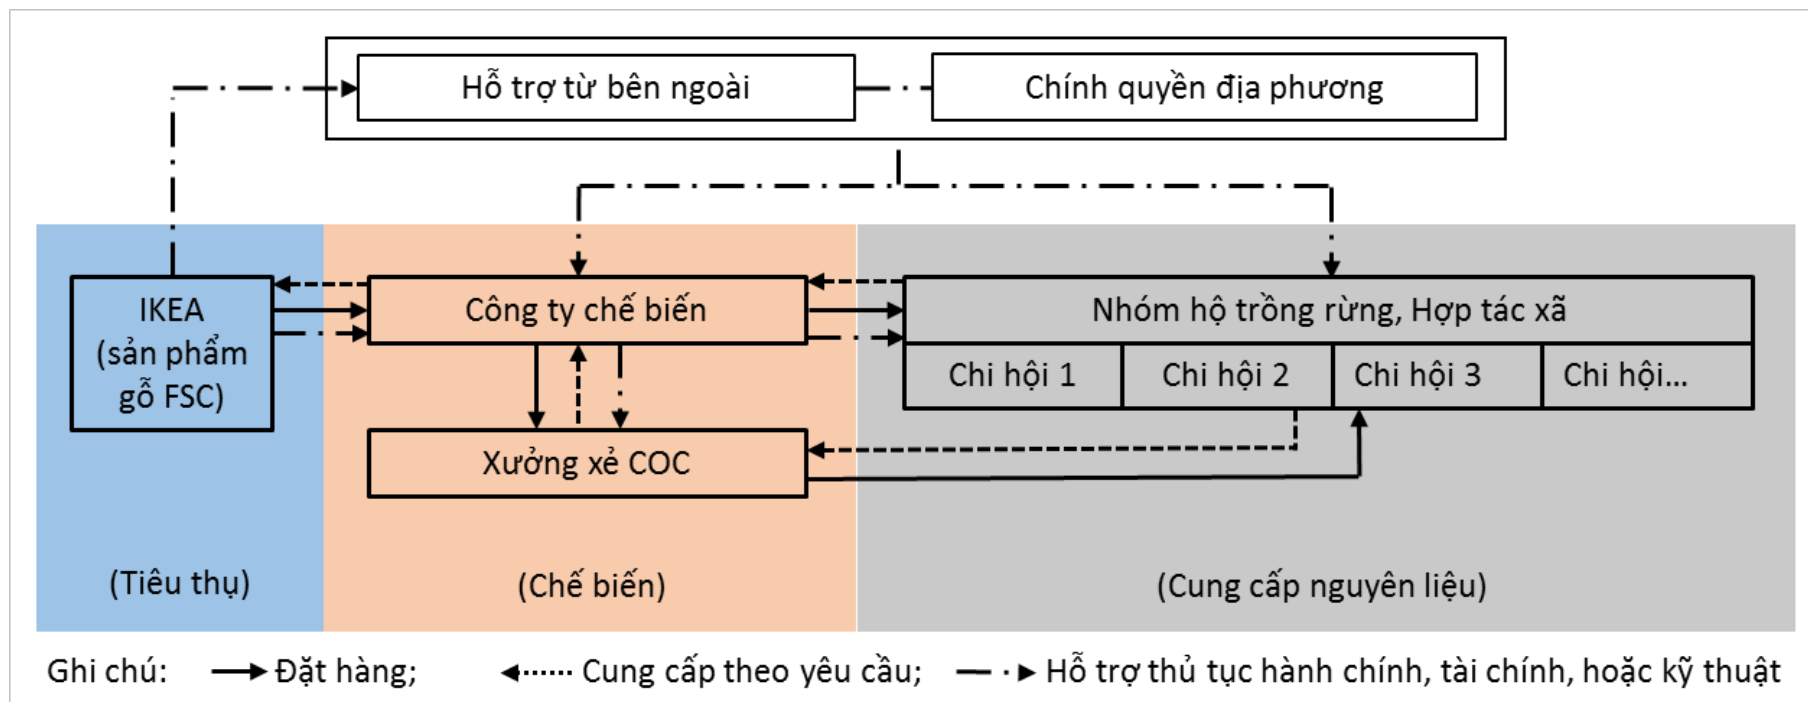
Hỗ trợ từ bên ngoài

Chính quyền địa phương

IKEA (sản phẩm gỗ FSC)

Công ty chế biến

Nhóm hộ trồng rừng, Hợp tác xã

Chi hội 1

Chi hội 2

Chi hội 3

Chi hội...

Xưởng xẻ COC

(Tiêu thụ)

(Chế biến)

(Cung cấp nguyên liệu)

Ghi chú: Đặt hàng; Cung cấp theo yêu cầu; Hỗ trợ thủ tục hành chính, tài chính, hoặc kỹ thuật